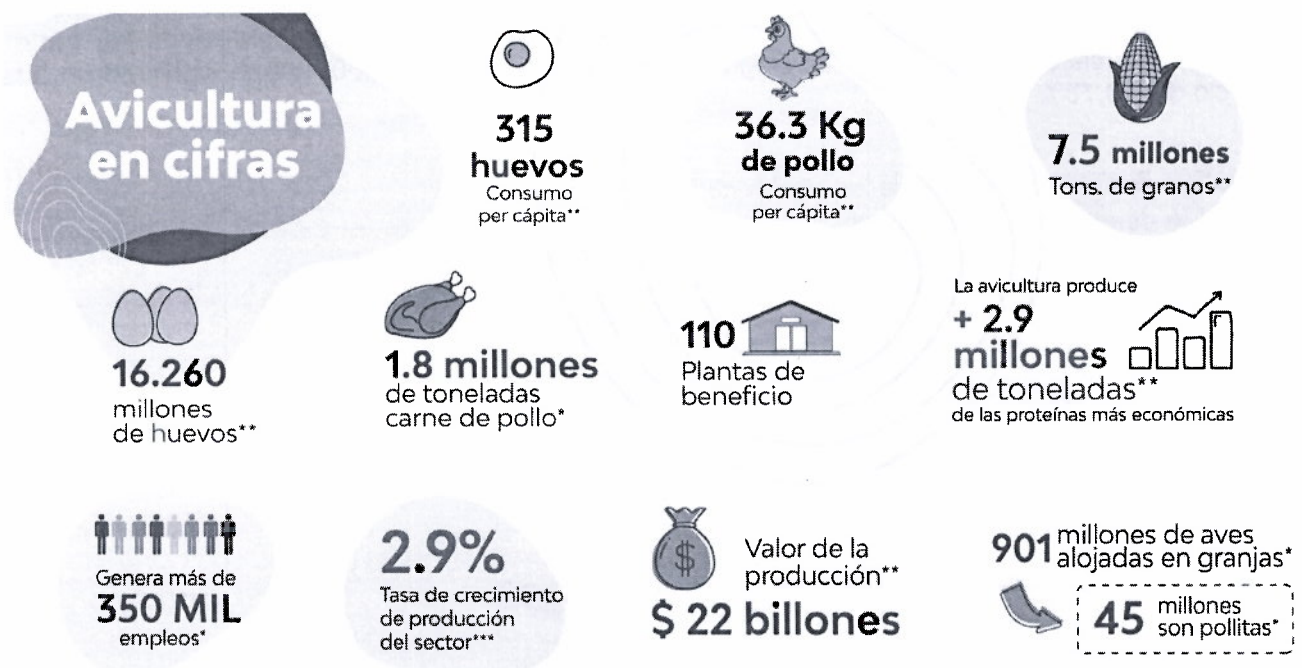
Avicultura en cifras

315 huevos
Consumo per cápita**

36.3 Kg de pollo
Consumo per cápita**

7.5 millones
Tons. de granos**

16.260 millones de huevos**

1.8 millones de toneladas carne de pollo*

110 Plantas de beneficio

La avicultura produce
+ 2.9 millones de toneladas**
de las proteínas más económicas

Genera más de
350 MIL
empleos*

2.9%
Tasa de crecimiento de producción del sector***

$
Valor de la producción**
$ 22 billones

901 millones de aves alojadas en granjas*

45 millones son pollitas*